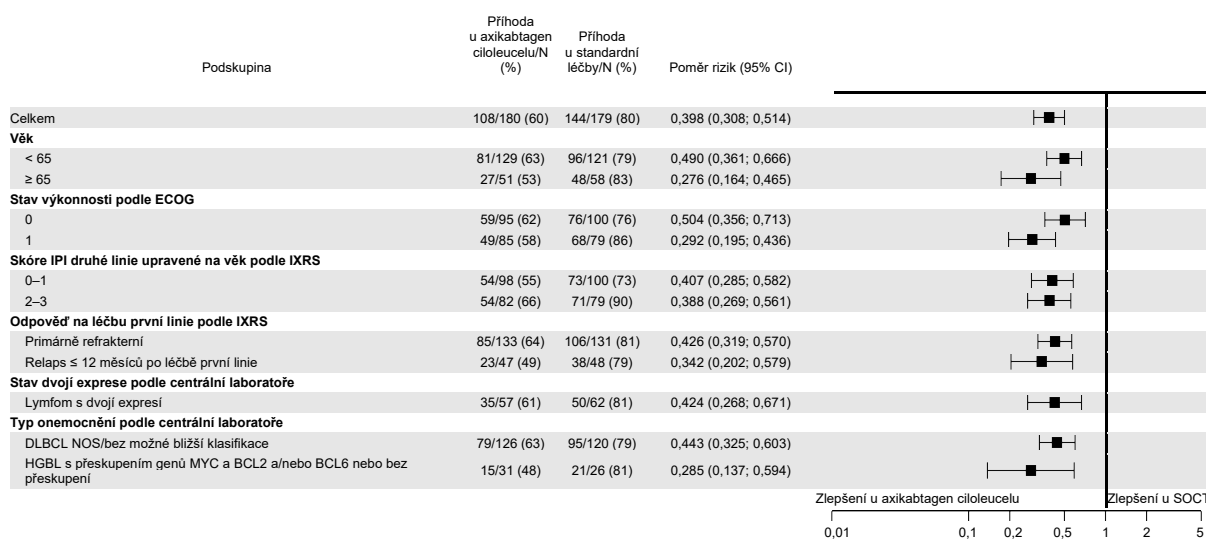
| Podskupina | Příhoda u axikabtagen ciloleucelu/N (%) | Příhoda u standardní léčby/N (%) | Poměr rizik (95% CI) |
|---|---|---|---|
| Celkem | 108/180 (60) | 144/179 (80) | 0,398 (0,308; 0,514) |
| **Věk** | | | |
| < 65 | 81/129 (63) | 96/121 (79) | 0,490 (0,361; 0,666) |
| ≥ 65 | 27/51 (53) | 48/58 (83) | 0,276 (0,164; 0,465) |
| **Stav výkonnosti podle ECOG** | | | |
| 0 | 59/95 (62) | 76/100 (76) | 0,504 (0,356; 0,713) |
| 1 | 49/85 (58) | 68/79 (86) | 0,292 (0,195; 0,436) |
| **Skóre IPI druhé linie upravené na věk podle IXRS** | | | |
| 0–1 | 54/98 (55) | 73/100 (73) | 0,407 (0,285; 0,582) |
| 2–3 | 54/82 (66) | 71/79 (90) | 0,388 (0,269; 0,561) |
| **Odpověď na léčbu první linie podle IXRS** | | | |
| Primárně refrakterní | 85/133 (64) | 106/131 (81) | 0,426 (0,319; 0,570) |
| Relaps ≤ 12 měsíců po léčbě první linie | 23/47 (49) | 38/48 (79) | 0,342 (0,202; 0,579) |
| **Stav dvojí exprese podle centrální laboratoře** | | | |
| Lymfom s dvojí expresí | 35/57 (61) | 50/62 (81) | 0,424 (0,268; 0,671) |
| **Typ onemocnění podle centrální laboratoře** | | | |
| DLBCL NOS/bez možné bližší klasifikace | 79/126 (63) | 95/120 (79) | 0,443 (0,325; 0,603) |
| HGBL s přeskupením genů MYC a BCL2 a/nebo BCL6 nebo bez přeskupení | 15/31 (48) | 21/26 (81) | 0,285 (0,137; 0,594) |

Zlepšení u axikabtagen ciloleucelu
Zlepšení u SOCT

0,01 0,1 0,2 0,5 1 2 5